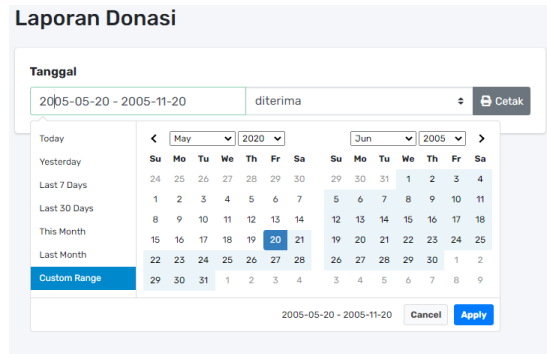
Laporan Donasi

Tanggal

2005-05-20 - 2005-11-20

diterima

Cetak

Today

Yesterday

Last 7 Days

Last 30 Days

This Month

Last Month

Custom Range

May 2020

| Su | Mo | Tu | We | Th | Fr | Sa |
|---|---|---|---|---|---|---|
| 24 | 25 | 26 | 27 | 28 | 29 | 30 |
| 1 | 2 | 3 | 4 | 5 | 6 | 7 |
| 8 | 9 | 10 | 11 | 12 | 13 | 14 |
| 15 | 16 | 17 | 18 | 19 | 20 | 21 |
| 22 | 23 | 24 | 25 | 26 | 27 | 28 |
| 29 | 30 | 31 | 1 | 2 | 3 | 4 |

Jun 2005

| Su | Mo | Tu | We | Th | Fr | Sa |
|---|---|---|---|---|---|---|
| 29 | 30 | 31 | 1 | 2 | 3 | 4 |
| 5 | 6 | 7 | 8 | 9 | 10 | 11 |
| 12 | 13 | 14 | 15 | 16 | 17 | 18 |
| 19 | 20 | 21 | 22 | 23 | 24 | 25 |
| 26 | 27 | 28 | 29 | 30 | 1 | 2 |
| 3 | 4 | 5 | 6 | 7 | 8 | 9 |

2005-05-20 - 2005-11-20

Cancel

Apply